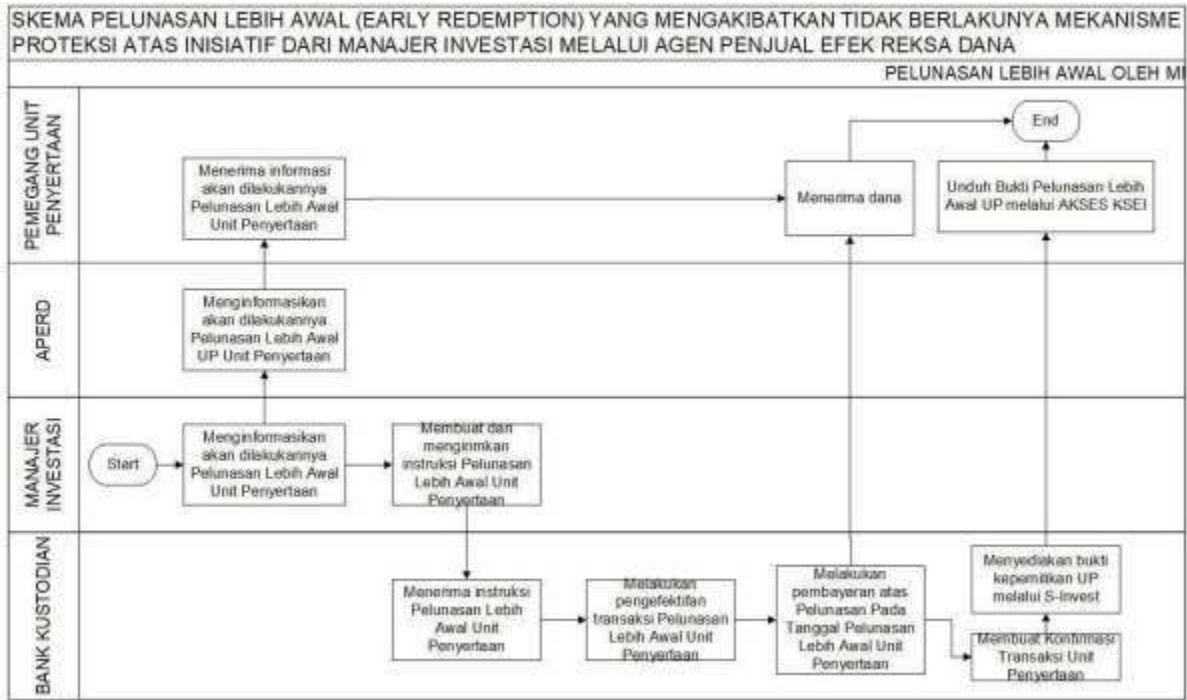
SKEMA PELUNASAN LEBIH AWAL (EARLY REDEMPTION) YANG MENGAKIBATKAN TIDAK BERLAKUNYA MEKANISME PROTEKSI ATAS INISIATIF DARI MANAJER INVESTASI MELALUI AGEN PENJUAL EFEK REKSA DANA

PELUNASAN LEBIH AWAL OLEH MI

PEMEGANG UNIT PENYERTAAN

Menerima informasi akan dilakukannya Pelunasan Lebih Awal Unit Penyertaan

Menerima dana

End

Unduh Bukti Pelunasan Lebih Awal UP melalui AKSES KSEI

APERD

Menginformasikan akan dilakukannya Pelunasan Lebih Awal UP Unit Penyertaan

MANAJER INVESTASI

Start

Menginformasikan akan dilakukannya Pelunasan Lebih Awal Unit Penyertaan

Membuat dan menginmkan instruksi Pelunasan Lebih Awal Unit Penyertaan

BANK KUSTODIAN

Menerima instruksi Pelunasan Lebih Awal Unit Penyertaan

Melakukan pengefektifan transaksi Pelunasan Lebih Awal Unit Penyertaan

Melakukan pembayaran atas Pelunasan Pada Tanggal Pelunasan Lebih Awal Unit Penyertaan

Menyediakan bukti kepemilikan UP melalui S-Invest

Membuat Konfirmasi Transaksi Unit Penyertaan